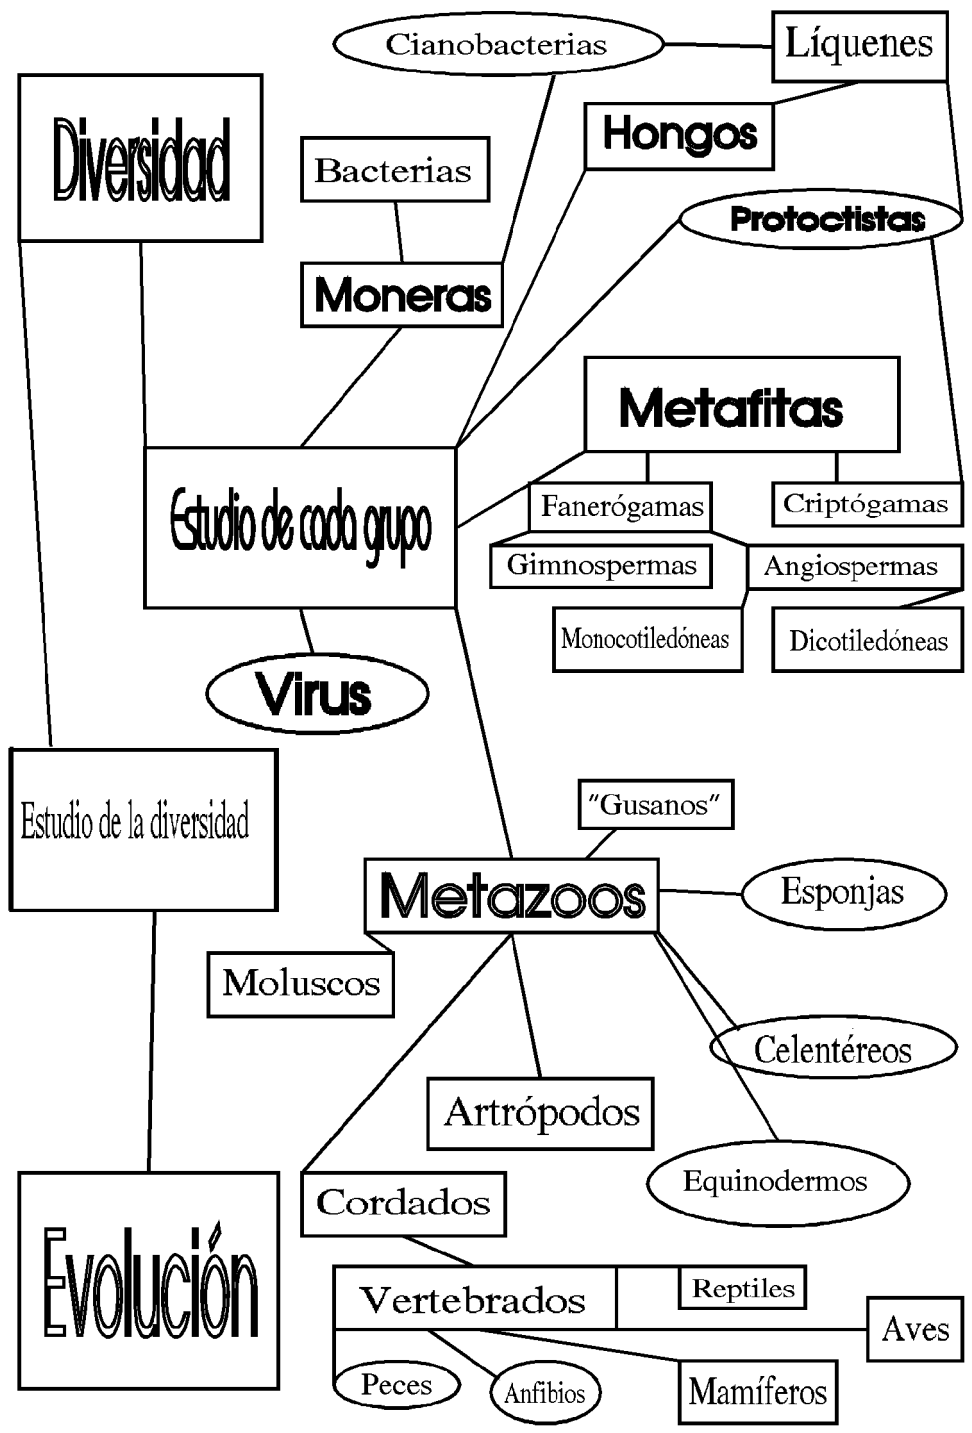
Cianobacterias

Líquenes

Diversidad

Hongos

Bacterias

Protoctistas

Moneras

Metafitas

Estudio de cada grupo

Fanerógamas

Criptógamas

Gimnospermas

Angiospermas

Monocotiledóneas

Dicotiledóneas

Virus

Estudio de la diversidad

"Gusanos"

Metazoos

Esponjas

Moluscos

Celentéreos

Artrópodos

Equinodermos

Evolución

Cordados

Vertebrados

Reptiles

Aves

Peces

Anfibios

Mamíferos